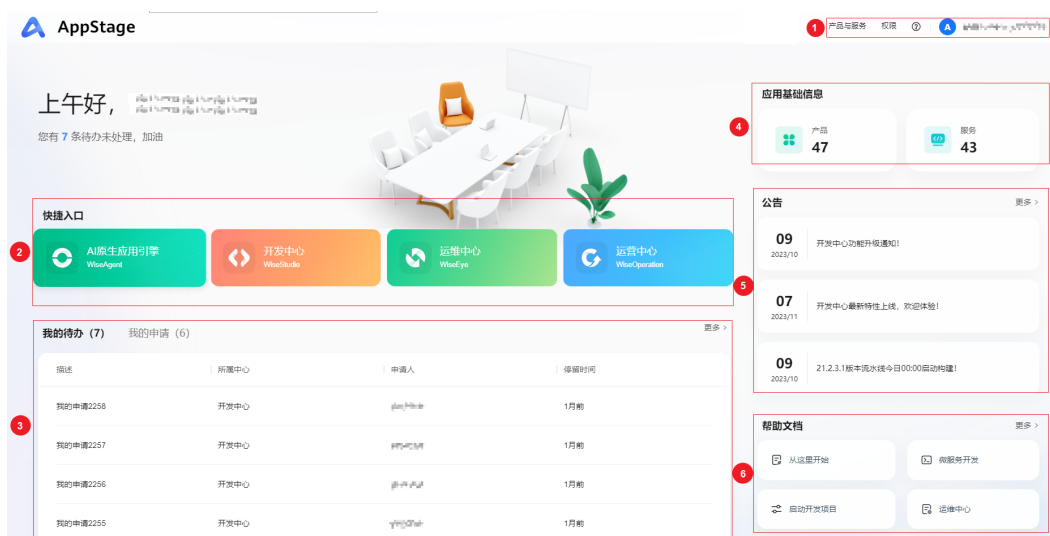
AppStage

1 产品与服务 权限 ⓘ A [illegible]

上午好，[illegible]

您有 7 条待办未处理，加油

2 快捷入口

AI原生应用引擎 WiseAgent

开发中心 WiseStudio

运维中心 WiseEye

运营中心 WiseOperation

3 我的待办（7） 我的申请（6） 更多 >

| 描述 | 所属中心 | 申请人 | 停留时间 |
|---|---|---|---|
| 我的申请2258 | 开发中心 | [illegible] | 1月前 |
| 我的申请2257 | 开发中心 | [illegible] | 1月前 |
| 我的申请2256 | 开发中心 | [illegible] | 1月前 |
| 我的申请2255 | 开发中心 | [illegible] | 1月前 |

应用基础信息

4 产品 47 服务 43

公告 更多 >

09 2023/10 开发中心功能升级通知！

5 07 2023/11 开发中心最新特性上线，欢迎体验！

09 2023/10 21.2.3.1版本流水线今日00:00启动构建！

帮助文档 更多 >

6 从这里开始 微服务开发 启动开发项目 运维中心